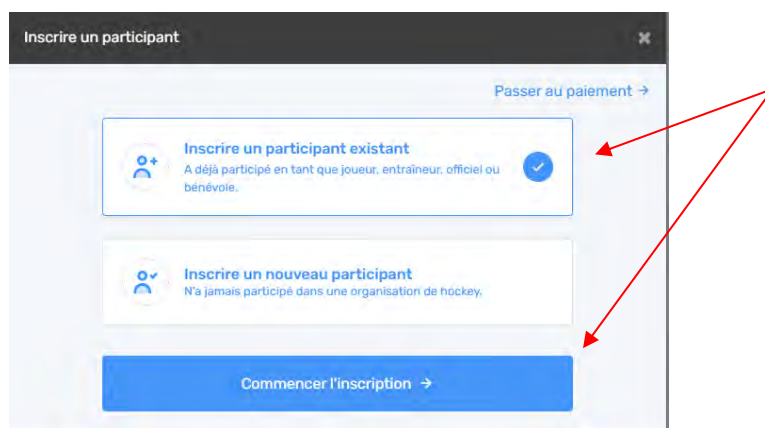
Inscrire un participant

×

Passer au paiement →

Inscrire un participant existant
A déjà participé en tant que joueur, entraîneur, officiel ou bénévole.

Inscrire un nouveau participant
N'a jamais participé dans une organisation de hockey.

Commencer l'inscription →